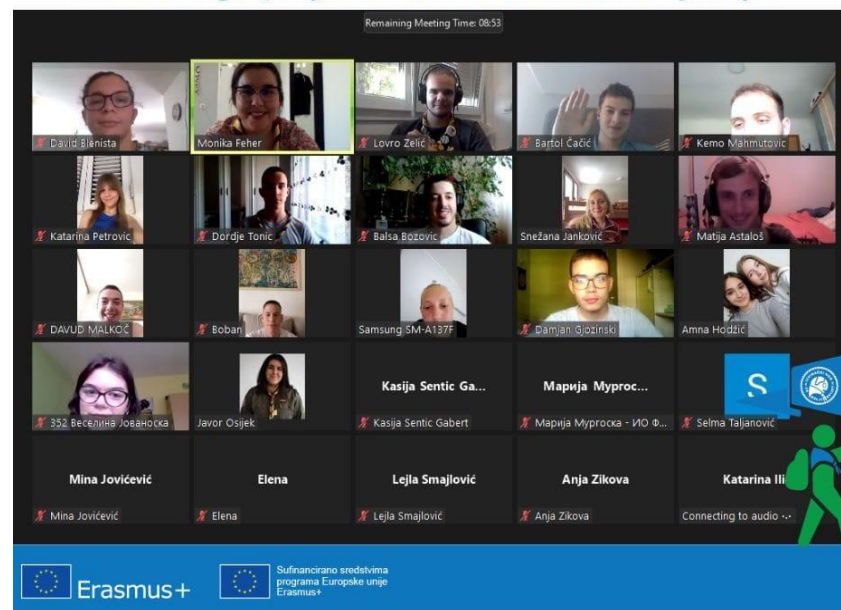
Remaining Meeting Time: 08:53

David Blenista
Monika Feher
Lovro Zelić
Bartol Čačić
Kemo Mahmutović
Katarina Petrovic
Dordje Tonic
Balsa Bozovic
Snežana Janković
Matija Astaloš
DAVUD MALKOČ
Boban
Samsung SM-A137F
Damjan Gjozinski
Amna Hodžić
352 Веселина Јованоска
Javor Osijek
Kasija Sentic Ga...
Kasija Sentic Gabert
Марија Мурос...
Марија Муроска - ИО Ф...
S
Selma Taljanović
Mina Jovićević
Mina Jovićević
Elena
Elena
Lejla Smajlović
Lejla Smajlović
Anja Zikova
Anja Zikova
Katarina Ili
Connecting to audio

Erasmus+
Sufinancirano sredstvima programa Europske unije Erasmus+